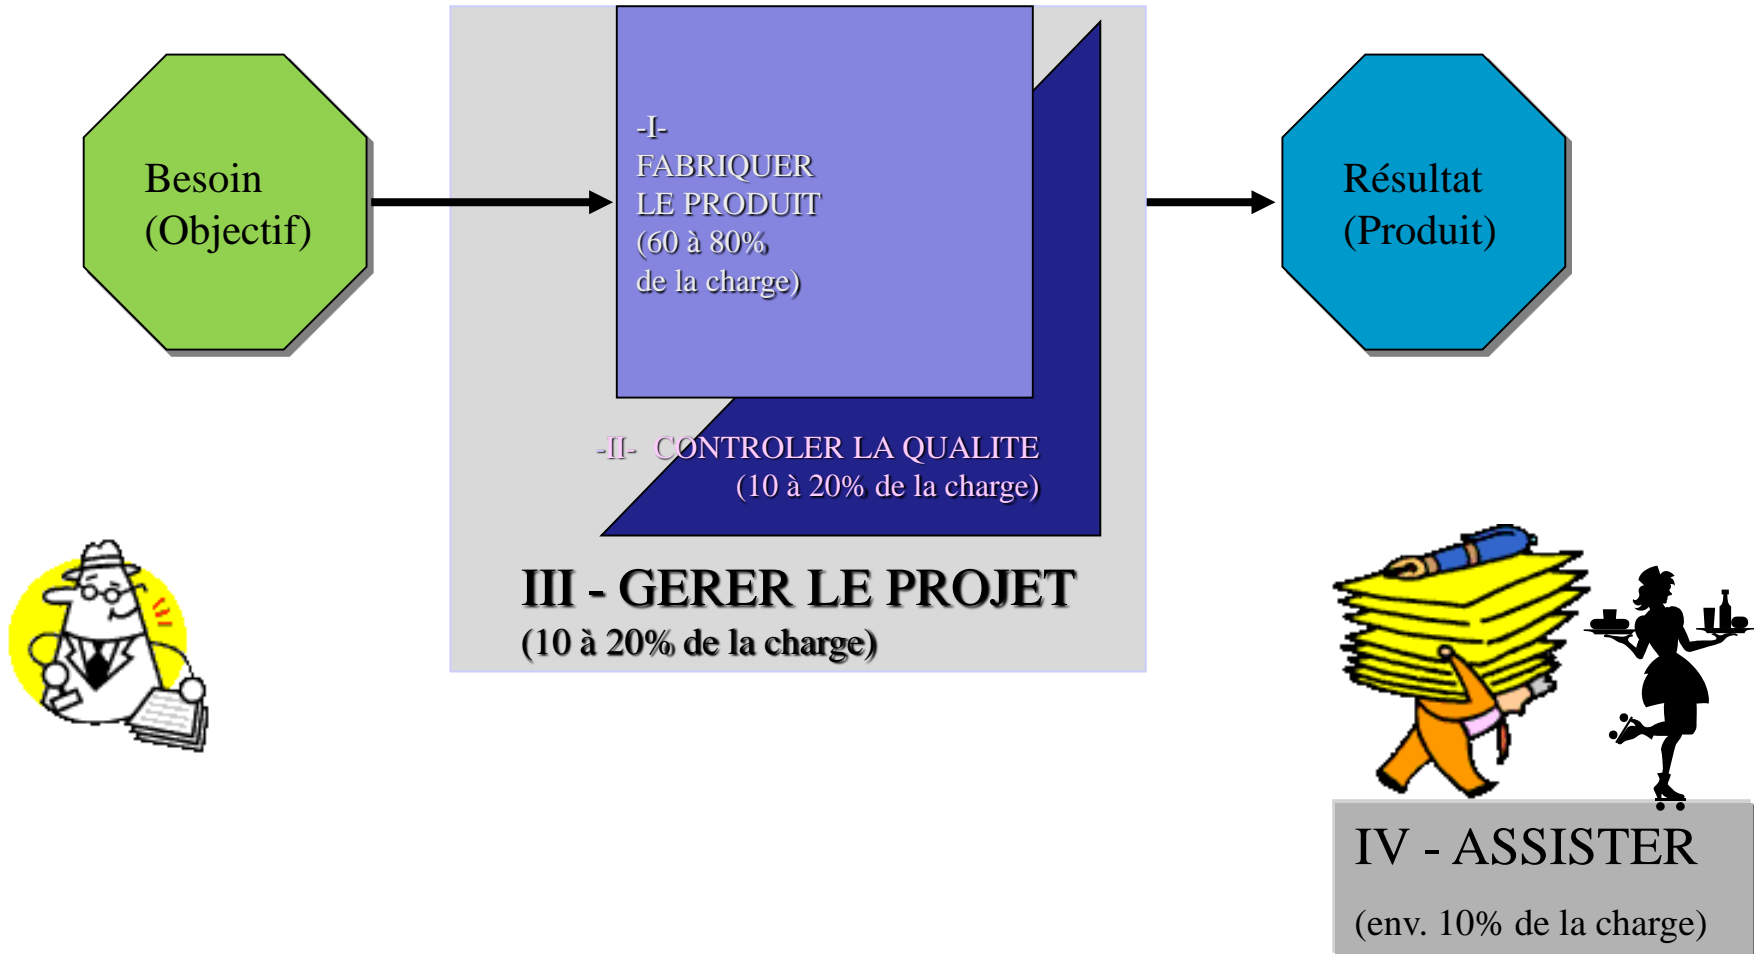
Besoin
(Objectif)

-I-
FABRIQUER
LE PRODUIT
(60 à 80%
de la charge)

-II- CONTROLER LA QUALITE
(10 à 20% de la charge)

III - GERER LE PROJET
(10 à 20% de la charge)

Résultat
(Produit)

IV - ASSISTER
(env. 10% de la charge)